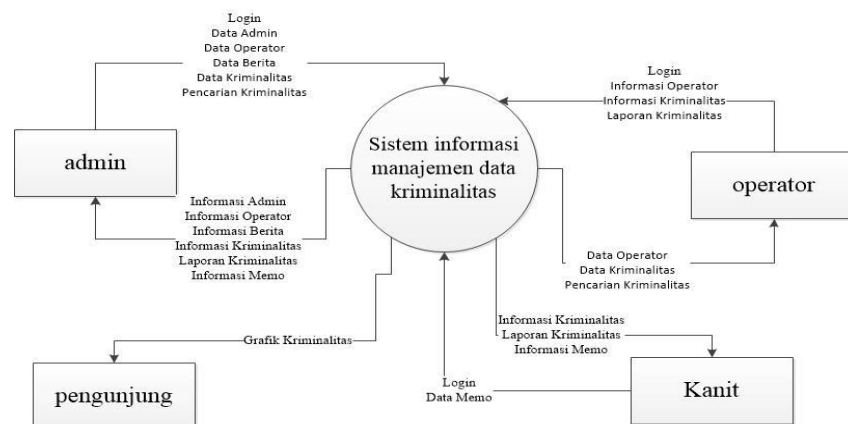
Login
Data Admin
Data Operator
Data Berita
Data Kriminalitas
Pencarian Kriminalitas

Login
Informasi Operator
Informasi Kriminalitas
Laporan Kriminalitas

admin

Sistem informasi manajemen data kriminalitas

operator

Informasi Admin
Informasi Operator
Informasi Berita
Informasi Kriminalitas
Laporan Kriminalitas
Informasi Memo

Data Operator
Data Kriminalitas
Pencarian Kriminalitas

Grafik Kriminalitas

Informasi Kriminalitas
Laporan Kriminalitas
Informasi Memo

pengunjung

Login
Data Memo

Kanit